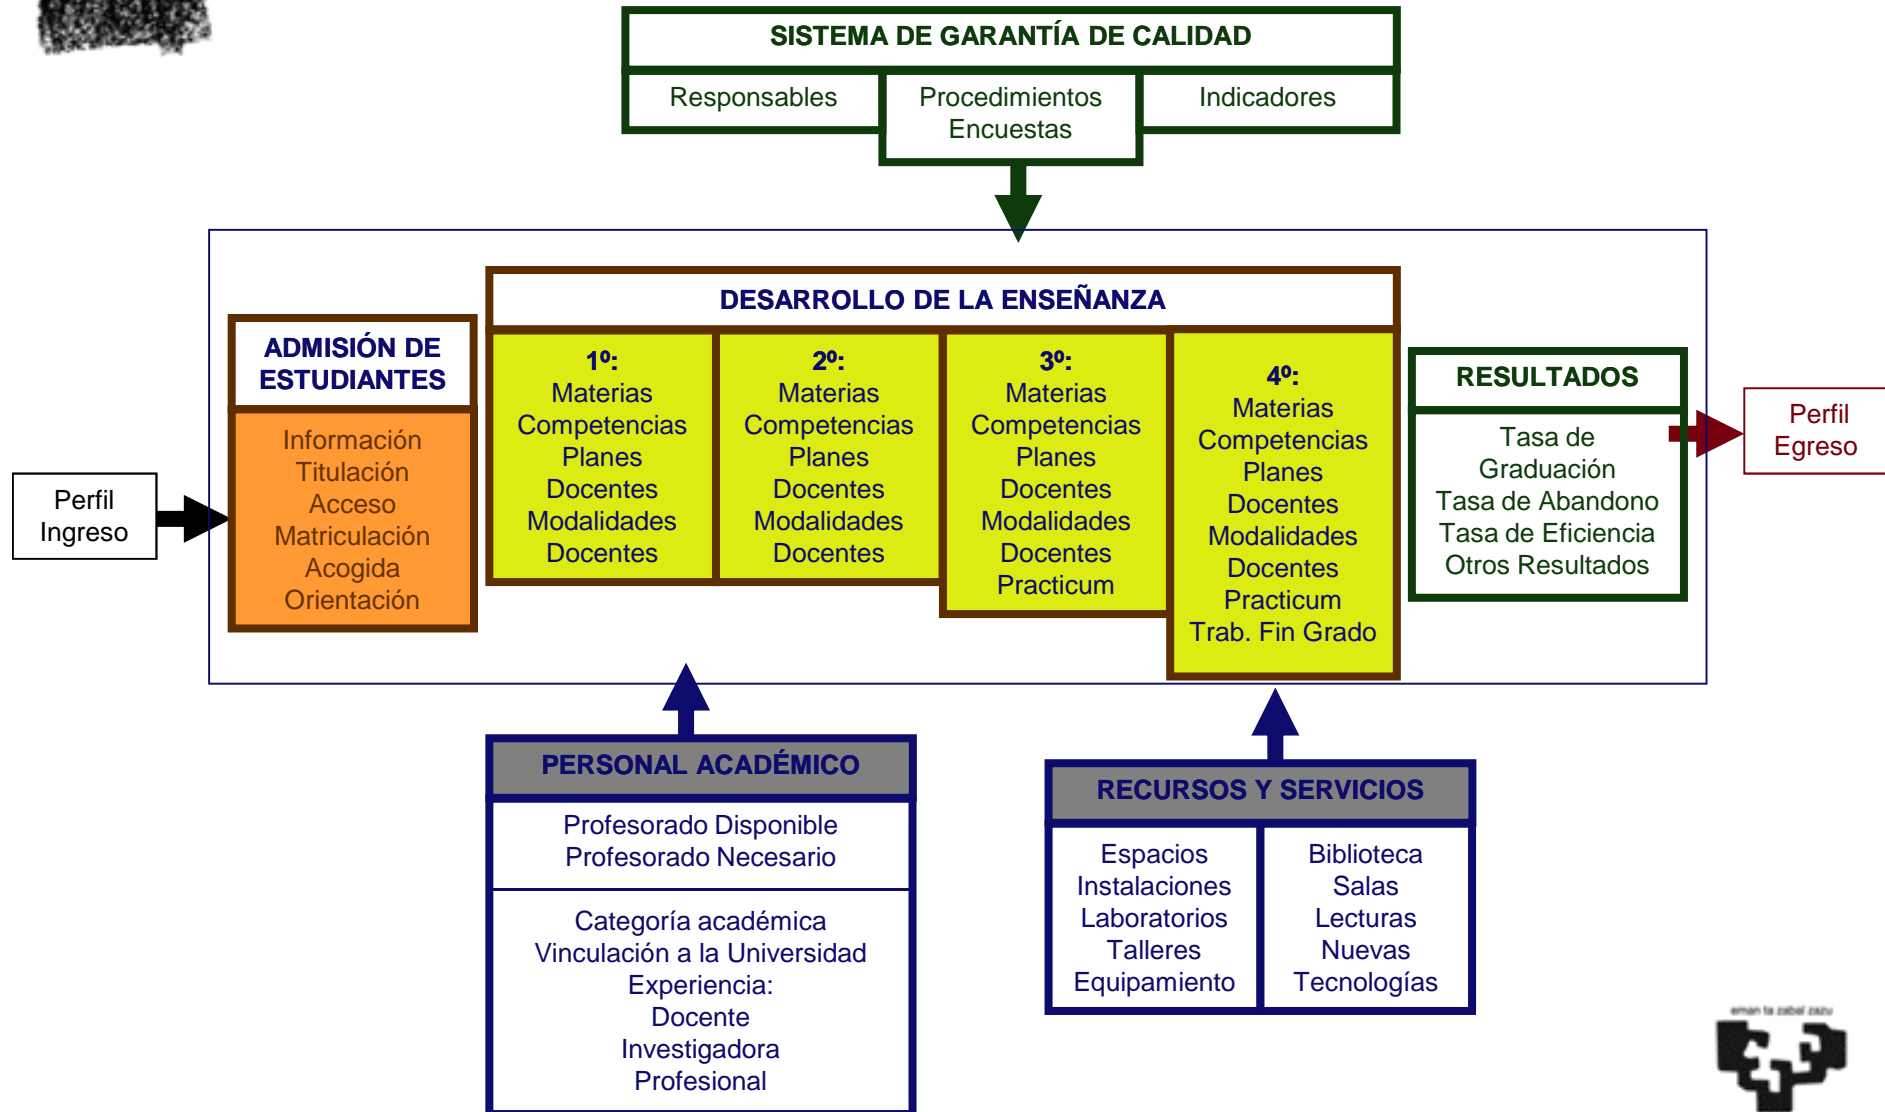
SISTEMA DE GARANTÍA DE CALIDAD

Responsables

Procedimientos
Encuestas

Indicadores

Perfil
Ingreso

ADMISIÓN DE ESTUDIANTES

Información
Titulación
Acceso
Matriculación
Acogida
Orientación

DESARROLLO DE LA ENSEÑANZA

1º:
Materias
Competencias
Planes
Docentes
Modalidades
Docentes

2º:
Materias
Competencias
Planes
Docentes
Modalidades
Docentes

3º:
Materias
Competencias
Planes
Docentes
Modalidades
Docentes
Practicum

4º:
Materias
Competencias
Planes
Docentes
Modalidades
Docentes
Practicum
Trab. Fin Grado

RESULTADOS

Tasa de
Graduación
Tasa de Abandono
Tasa de Eficiencia
Otros Resultados

Perfil
Egreso

PERSONAL ACADÉMICO

Profesorado Disponible
Profesorado Necesario

Categoría académica
Vinculación a la Universidad
Experiencia:
Docente
Investigadora
Profesional

RECURSOS Y SERVICIOS

Espacios
Instalaciones
Laboratorios
Talleres
Equipamiento

Biblioteca
Salas
Lecturas
Nuevas
Tecnologías

eman ta zabal zazu